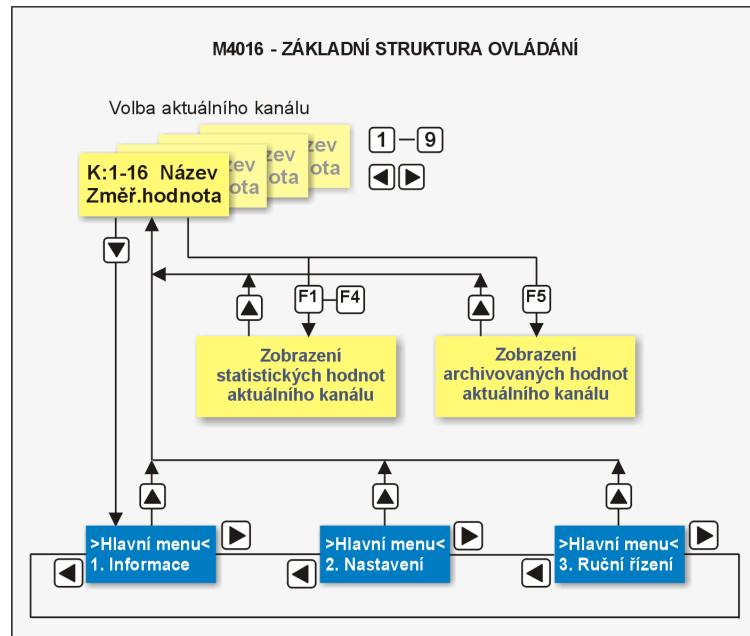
M4016 - ZÁKLADNÍ STRUKTURA OVLÁDÁNÍ

Volba aktuálního kanálu

zev
ota

zev
ota

K:1-16 Název
Změř.hodnota

1 — 9

F1 — F4

F5

Zobrazení
statistických hodnot
aktuálního kanálu

Zobrazení
archivovaných hodnot
aktuálního kanálu

>Hlavní menu<
1. Informace

>Hlavní menu<
2. Nastavení

>Hlavní menu<
3. Ruční řízení